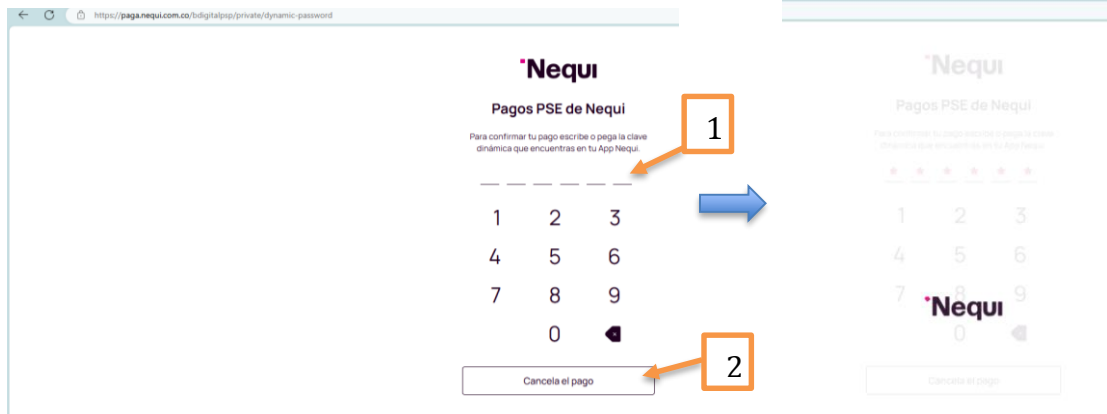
https://paga.nequi.com.co/bdigitalpsp/private/dynamic-password

Nequi

Pagos PSE de Nequi

Para confirmar tu pago escribe o pega la clave dinámica que encuentras en tu App Nequi.

1

1 2 3
4 5 6
7 8 9
0

Cancela el pago

2

Nequi

Pagos PSE de Nequi

Para confirmar tu pago escribe o pega la clave dinámica que encuentras en tu App Nequi.

\* \* \* \* \* \*

1 2 3
4 5 6
7 9
0

Nequi

Cancela el pago